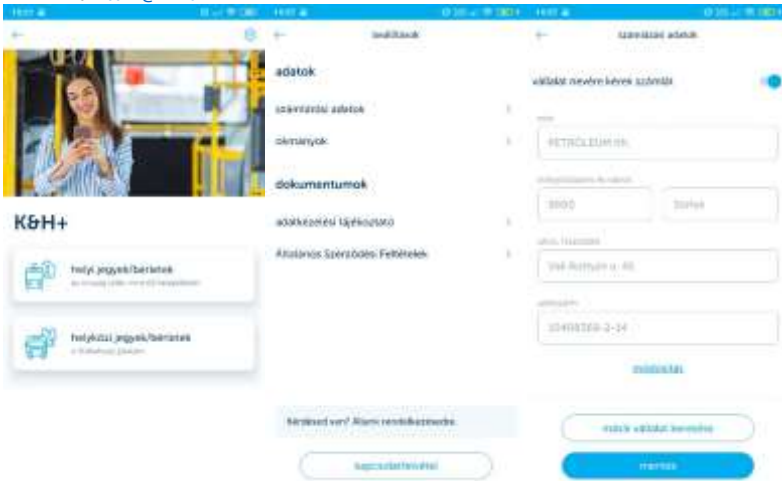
K&H+

helyi jegyek/bérletek

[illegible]

helyközi jegyek/bérletek

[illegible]

beállítások

adatok

számlázási adatok

okmányok

dokumentumok

adatkezelési tájékoztató

Általános Szerződési Feltételek

Kérdésed van? Állunk rendelkezésedre.

kapcsolatfelvétel

számlázási adatok

vállalat nevére kérek számlát

név

PETROLEUM Kft.

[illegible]

8900

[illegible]

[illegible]

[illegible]

adószám

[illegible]

módosítás

másik vállalat keresése

mentés